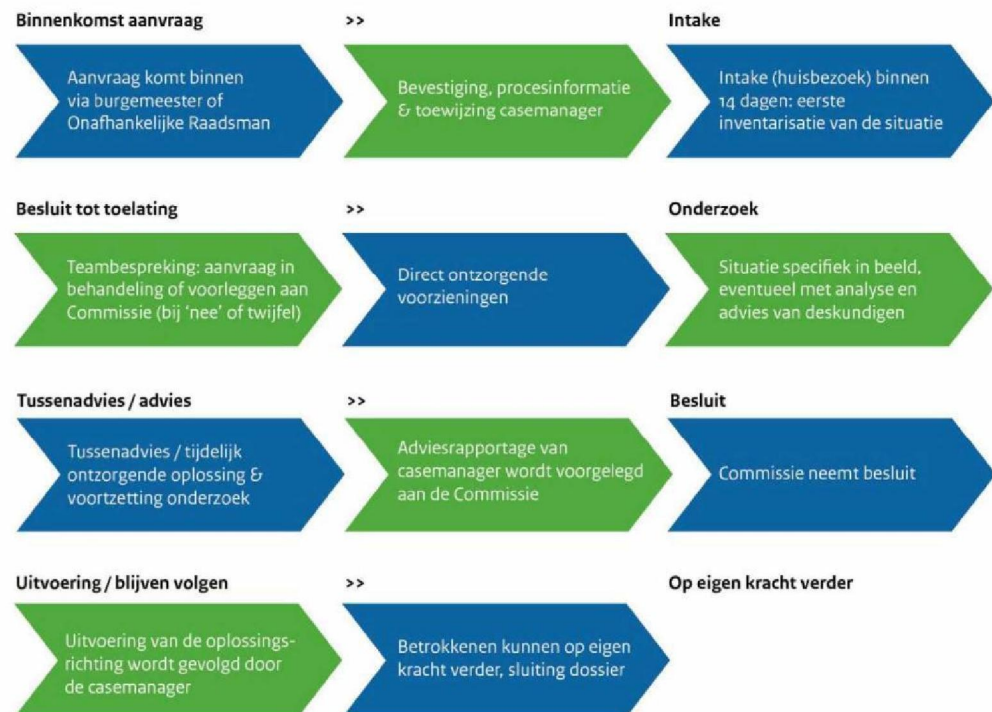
Binnenkomst aanvraag

>>

Intake

Aanvraag komt binnen via burgemeester of Onafhankelijke Raadsman

Bevestiging, procesinformatie & toewijzing casemanager

Intake (huisbezoek) binnen 14 dagen: eerste inventarisatie van de situatie

Besluit tot toelating

>>

Onderzoek

Teambespreking: aanvraag in behandeling of voorleggen aan Commissie (bij 'nee' of twijfel)

Direct ontzorgende voorzieningen

Situatie specifiek in beeld, eventueel met analyse en advies van deskundigen

Tussenadvies / advies

>>

Besluit

Tussenadvies / tijdelijk ontzorgende oplossing & voortzetting onderzoek

Adviesrapportage van casemanager wordt voorgelegd aan de Commissie

Commissie neemt besluit

Uitvoering / blijven volgen

>>

Op eigen kracht verder

Uitvoering van de oplossingsrichting wordt gevolgd door de casemanager

Betrokkenen kunnen op eigen kracht verder, sluiting dossier